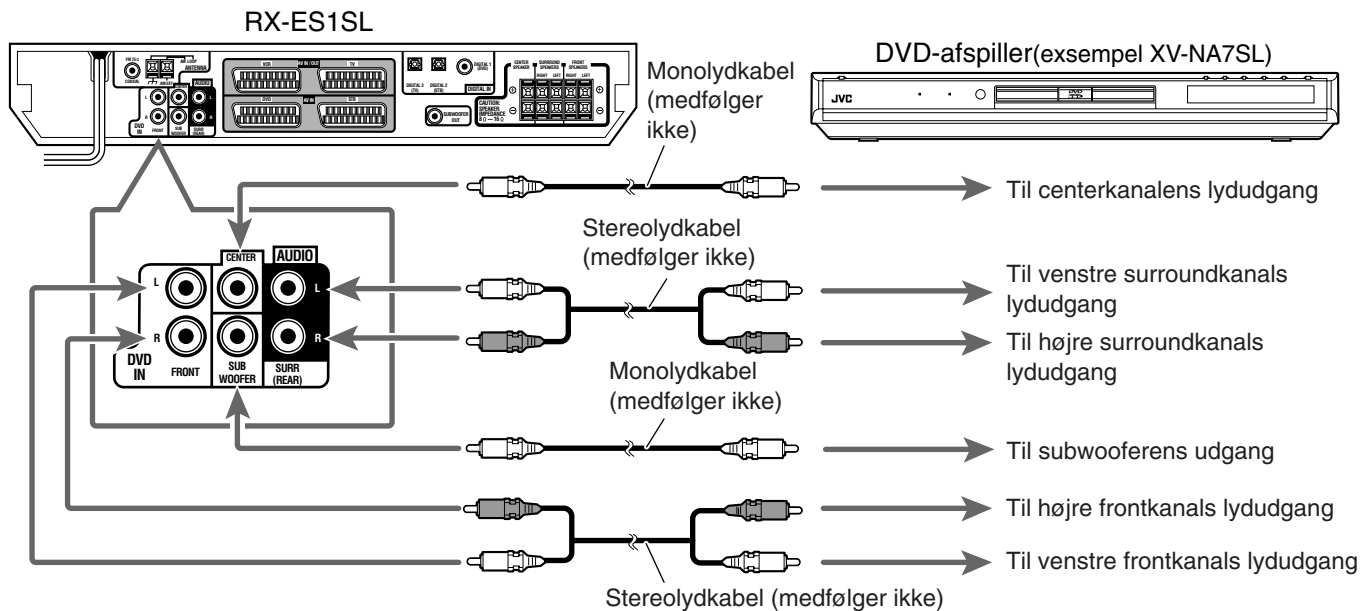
RX-ES1SL

DVD-afspiller(exsempel XV-NA7SL)

JVC

Monolydkabel (medfølger ikke)

Til centerkanalens lydudgang

Stereolydkabel (medfølger ikke)

CENTER

AUDIO

L

L

R

R

DVD IN

FRONT

SUB WOOFER

SURR (REAR)

Til venstre surroundkanals lydudgang

Til højre surroundkanals lydudgang

Monolydkabel (medfølger ikke)

Til subwooferens udgang

Til højre frontkanals lydudgang

Til venstre frontkanals lydudgang

Stereolydkabel (medfølger ikke)